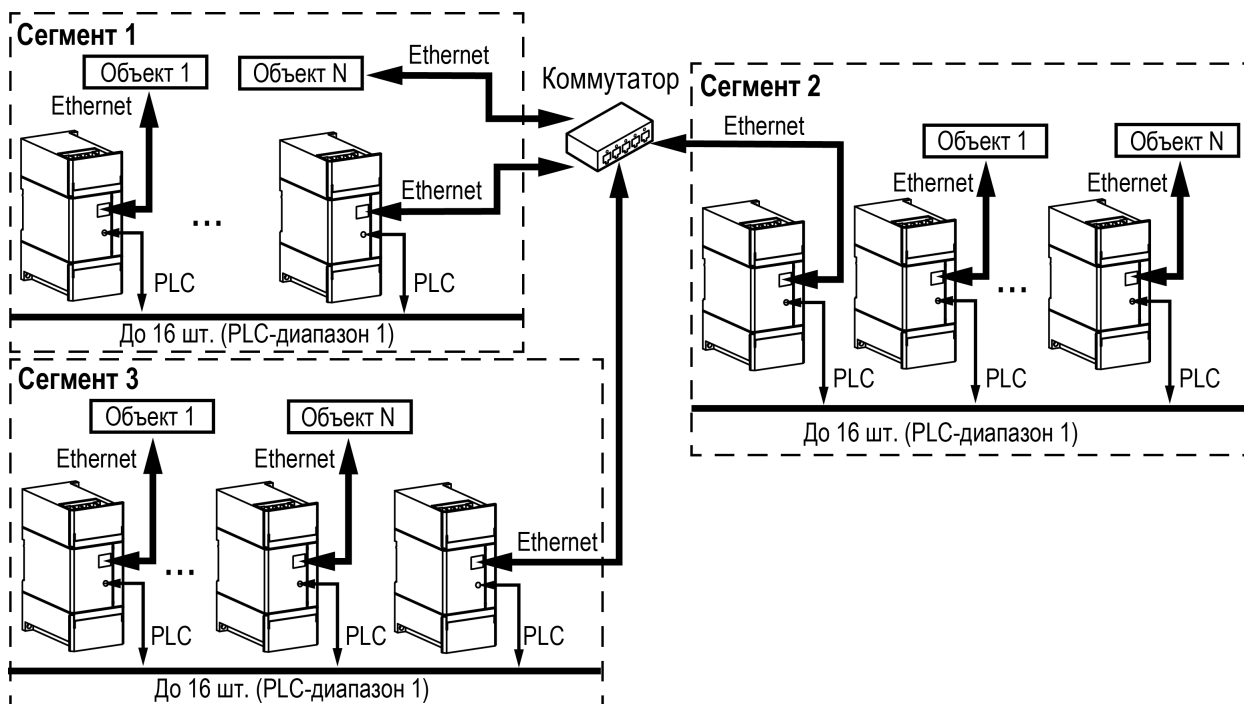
Сегмент 1

Объект 1

Объект N

Ethernet

Ethernet

Ethernet

...

PLC

PLC

До 16 шт. (PLC-диапазон 1)

Коммутатор

Сегмент 2

Ethernet

Объект 1

Объект N

Ethernet

Ethernet

...

PLC

PLC

PLC

До 16 шт. (PLC-диапазон 1)

Сегмент 3

Объект 1

Объект N

Ethernet

Ethernet

Ethernet

...

PLC

PLC

PLC

До 16 шт. (PLC-диапазон 1)